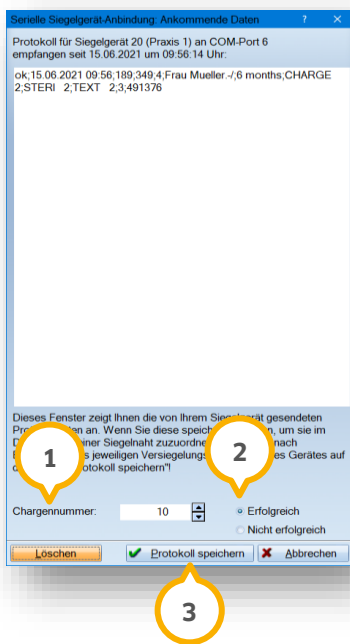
Serielle Siegelgerät-Anbindung: Ankommende Daten ? ✕

Protokoll für Siegelgerät 20 (Praxis 1) an COM-Port 6
empfangen seit 15.06.2021 um 09:56:14 Uhr:

ok;15.06.2021 09:56;189;349;4;Frau Mueller.-/;6 months;CHARGE 2;STERI 2;TEXT 2;3;491376

Dieses Fenster zeigt Ihnen die von Ihrem Siegelgerät gesendeten Pro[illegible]en an. Wenn Sie diese speich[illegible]n, um sie im D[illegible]iner Siegelnaht zuzuordne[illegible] nach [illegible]s jeweiligen Versiegelungs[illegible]es Gerätes auf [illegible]rotokoll speichern"!

1

2

Chargennummer: 10

Erfolgreich

Nicht erfolgreich

Löschen

Protokoll speichern

Abbrechen

3